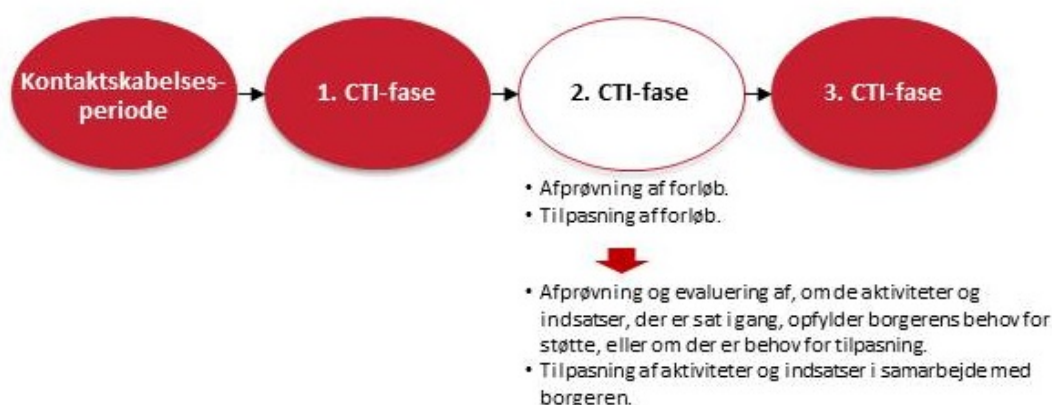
Kontaktskabelses-periode

1. CTI-fase

2. CTI-fase

3. CTI-fase

• Afprøvning af forløb.
• Tilpasning af forløb.

• Afprøvning og evaluering af, om de aktiviteter og indsatser, der er sat i gang, opfylder borgerens behov for støtte, eller om der er behov for tilpasning.
• Tilpasning af aktiviteter og indsatser i samarbejde med borgeren.